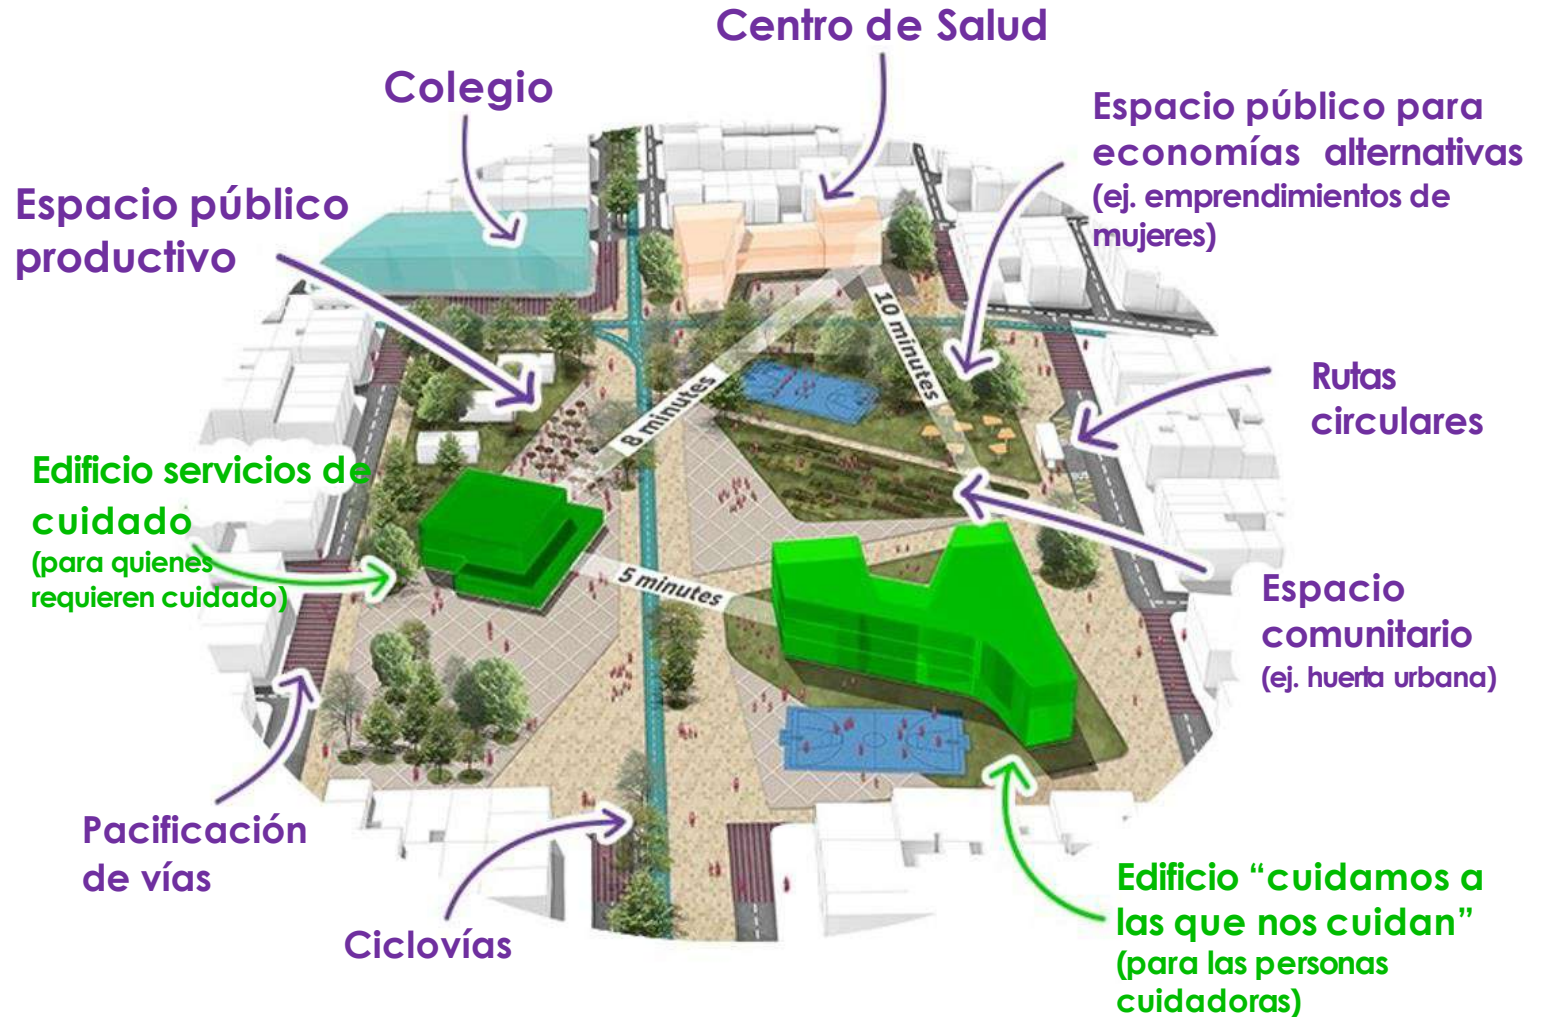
Centro de Salud

Colegio

Espacio público para economías alternativas
(ej. emprendimientos de mujeres)

Espacio público productivo

10 minutes

8 minutes

Rutas circulares

Edificio servicios de cuidado
(para quienes requieren cuidado)

5 minutes

Espacio comunitario
(ej. huerta urbana)

Pacificación de vías

Ciclovías

Edificio "cuidamos a las que nos cuidan"
(para las personas cuidadoras)